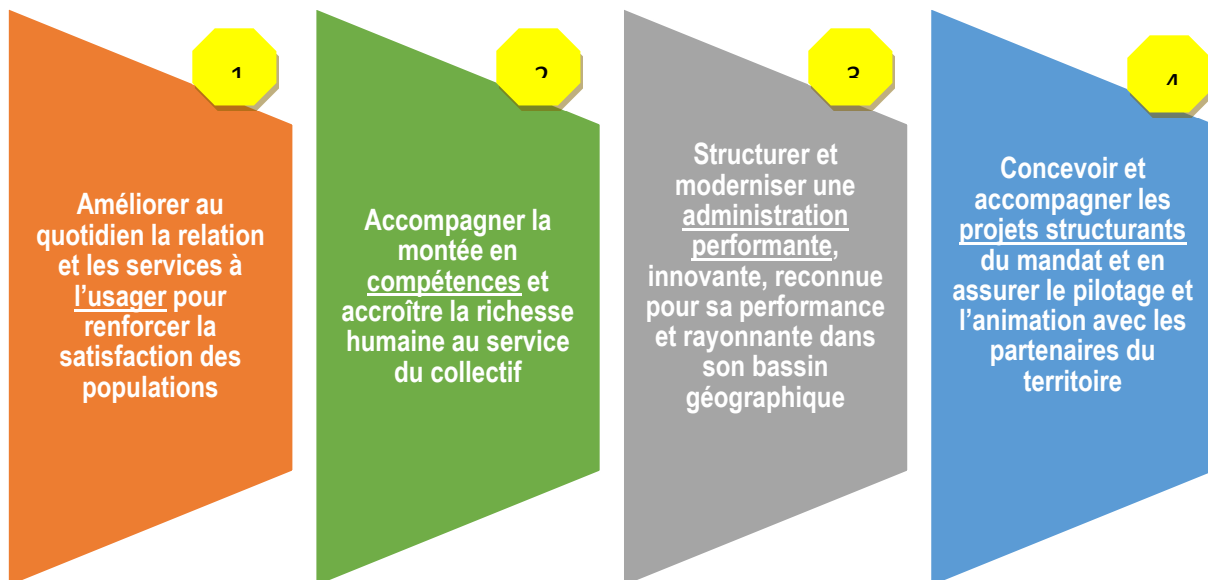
1

Améliorer au quotidien la relation et les services à l'usager pour renforcer la satisfaction des populations

2

Accompagner la montée en compétences et accroître la richesse humaine au service du collectif

3

Structurer et moderniser une administration performante, innovante, reconnue pour sa performance et rayonnante dans son bassin géographique

4

Concevoir et accompagner les projets structurants du mandat et en assurer le pilotage et l'animation avec les partenaires du territoire